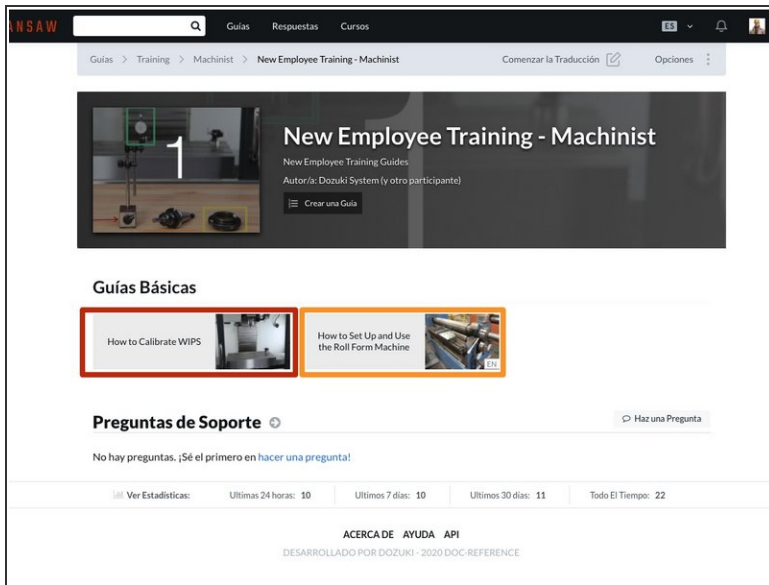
NSAW Guías Respuestas Cursos ES

Guías > Training > Machinist > New Employee Training - Machinist

Comenzar la Traducción

Opciones

1

New Employee Training - Machinist

New Employee Training Guides

Autor/a: Dozuki System (y otro participante)

Crear una Guía

Guías Básicas

How to Calibrate WIPS

How to Set Up and Use the Roll Form Machine

EN

Preguntas de Soporte

Haz una Pregunta

No hay preguntas. ¡Sé el primero en hacer una pregunta!

Ver Estadísticas: Ultimas 24 horas: 10 Ultimos 7 días: 10 Ultimos 30 días: 11 Todo El Tiempo: 22

ACERCA DE AYUDA API

DESARROLLADO POR DOZUKI - 2020 DOC-REFERENCE